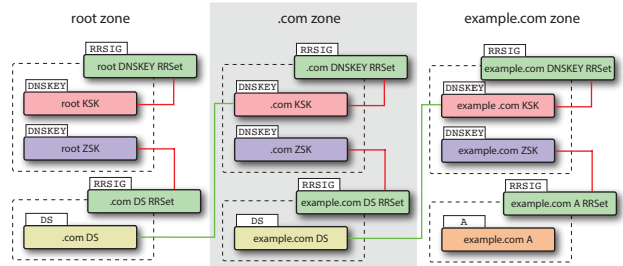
root zone

RRSIG
root DNSKEY RRSet
DNSKEY
root KSK
DNSKEY
root ZSK
RRSIG
.com DS RRSet
DS
.com DS

.com zone

RRSIG
.com DNSKEY RRSet
DNSKEY
.com KSK
DNSKEY
.com ZSK
RRSIG
example.com DS RRSet
DS
example.com DS

example.com zone

RRSIG
example.com DNSKEY RRSet
DNSKEY
example .com KSK
DNSKEY
example.com ZSK
RRSIG
example.com A RRSet
A
example.com A